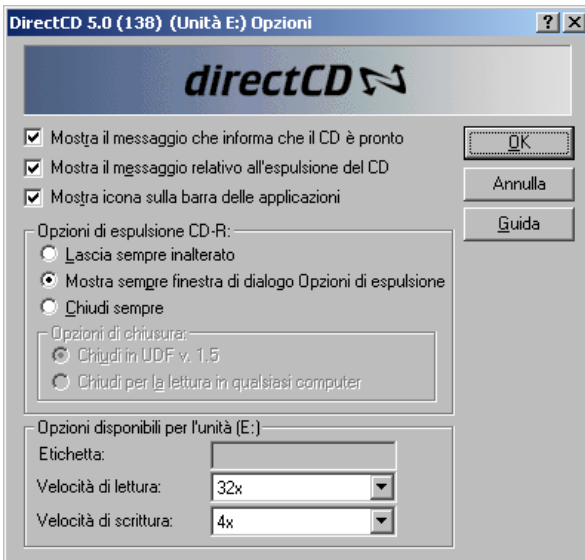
DirectCD 5.0 (138) (Unità E:) Opzioni

?
X

directCD

Mostra il messaggio che informa che il CD è pronto
Mostra il messaggio relativo all'espulsione del CD
Mostra icona sulla barra delle applicazioni

OK
Annulla
Guida

Opzioni di espulsione CD-R:
Lascia sempre inalterato
Mostra sempre finestra di dialogo Opzioni di espulsione
Chiudi sempre

Opzioni di chiusura:
Chiudi in UDF v. 1.5
Chiudi per la lettura in qualsiasi computer

Opzioni disponibili per l'unità (E:)
Etichetta:
Velocità di lettura: 32x
Velocità di scrittura: 4x